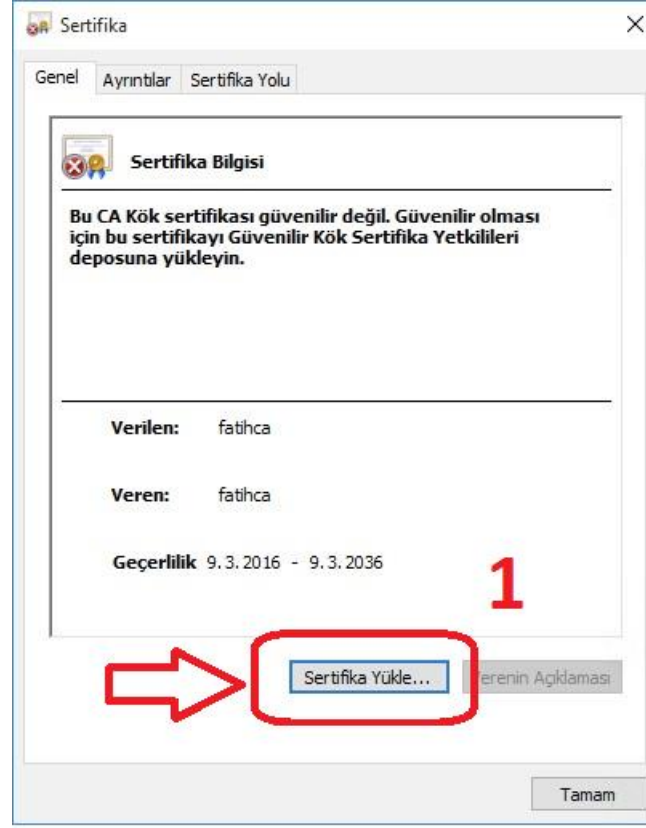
Sertifika

Genel | Ayrıntılar | Sertifika Yolu

Sertifika Bilgisi

Bu CA Kök sertifikası güvenilir değil. Güvenilir olması için bu sertifikayı Güvenilir Kök Sertifika Yetkilileri deposuna yükleyin.

Verilen: fatihca

Veren: fatihca

Geçerlilik 9. 3. 2016 - 9. 3. 2036

1

Sertifika Yükle...

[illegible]erenin Açıklaması

Tamam